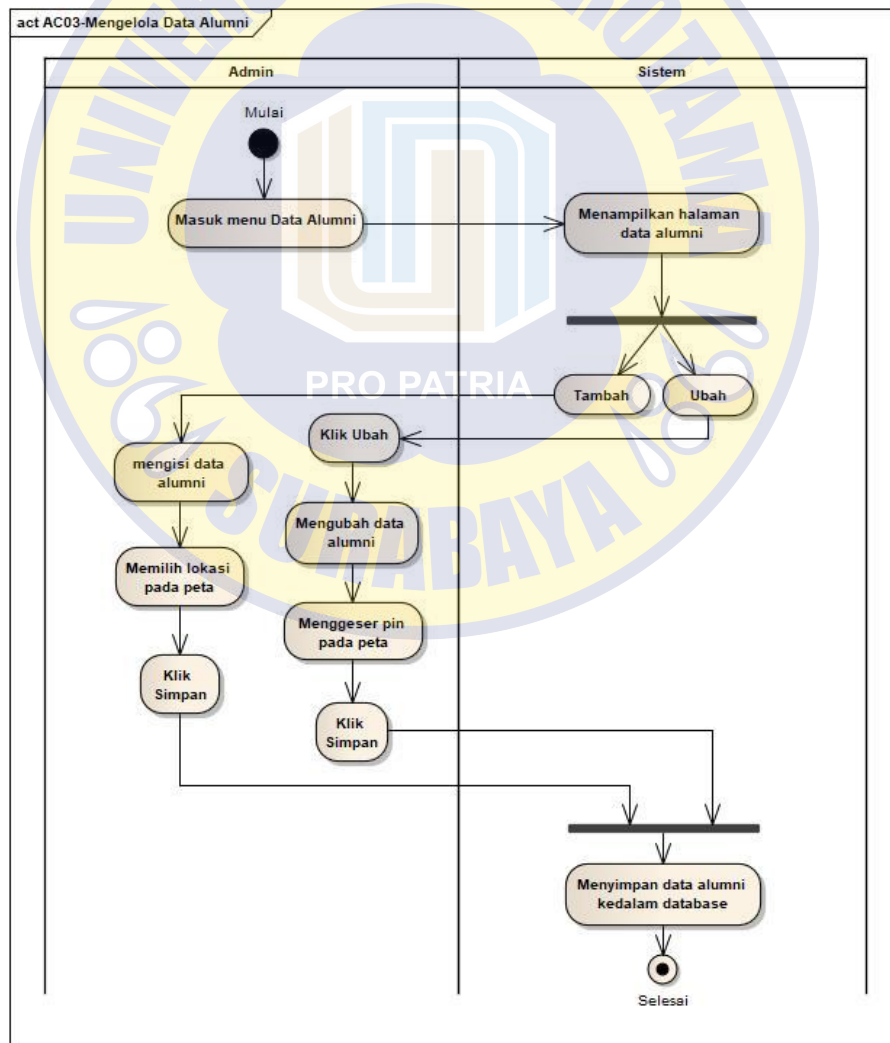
act AC03-Mengelola Data Alumni

Admin

Sistem

Mulai

Masuk menu Data Alumni

Menampilkan halaman data alumni

PRO PATRIA

Tambah

Ubah

Klik Ubah

mengisi data alumni

Mengubah data alumni

Memilih lokasi pada peta

Menggeser pin pada peta

Klik Simpan

Klik Simpan

Menyimpan data alumni kedalam database

Selesai

SURABAYA